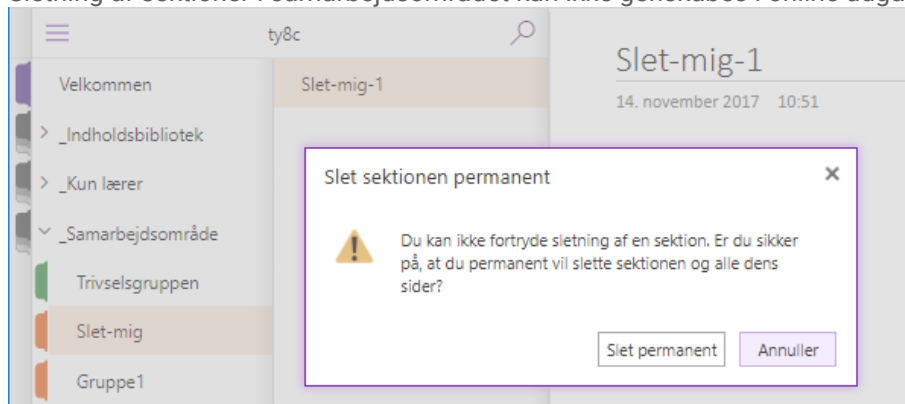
Sletning af sektioner i samarbejdsområdet kan ikke genskabes i online udga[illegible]

ty8c

Velkommen

> _Indholdsbibliotek

> _Kun lærer

_Samarbejdsområde

Trivselsgruppen

Slet-mig

Gruppe1

Slet-mig-1

Slet-mig-1

14. november 2017 10:51

Slet sektionen permanent

Du kan ikke fortryde sletning af en sektion. Er du sikker på, at du permanent vil slette sektionen og alle dens sider?

Slet permanent

Annuller